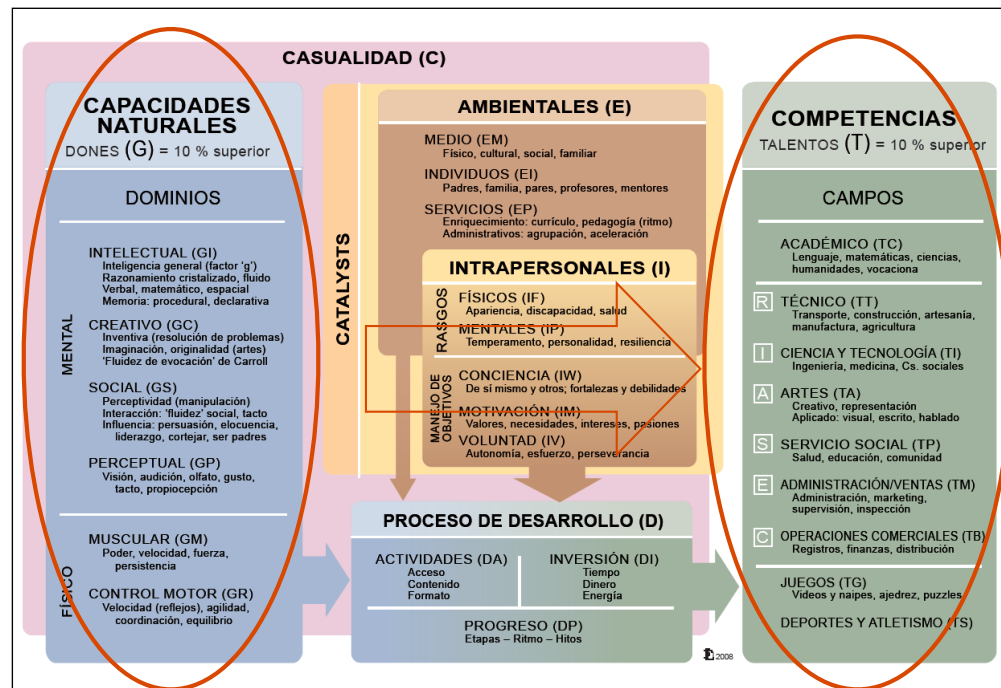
CASUALIDAD (C)

CAPACIDADES NATURALES
DONES (G) = 10 % superior

DOMINIOS

MENTAL

INTELECTUAL (GI)
Inteligencia general (factor 'g')
Razonamiento cristalizado, fluido
Verbal, matemático, espacial
Memoria: procedural, declarativa

CREATIVO (GC)
Inventiva (resolución de problemas)
Imaginación, originalidad (artes)
'Fluidez de evocación' de Carroll

SOCIAL (GS)
Perceptividad (manipulación)
Interacción: 'fluidez' social, tacto
Influencia: persuasión, elocuencia, liderazgo, cortejar, ser padres

PERCEPTUAL (GP)
Visión, audición, olfato, gusto, tacto, propiocepción

FÍSICO

MUSCULAR (GM)
Poder, velocidad, fuerza, persistencia

CONTROL MOTOR (GR)
Velocidad (reflejos), agilidad, coordinación, equilibrio

CATALYSTS

AMBIENTALES (E)

MEDIO (EM)
Físico, cultural, social, familiar

INDIVIDUOS (EI)
Padres, familia, pares, profesores, mentores

SERVICIOS (EP)
Enriquecimiento: currículo, pedagogía (ritmo)
Administrativos: agrupación, aceleración

INTRAPERSONALES (I)

RASGOS

FÍSICOS (IF)
Apariencia, discapacidad, salud

MENTALES (IP)
Temperamento, personalidad, resiliencia

MANEJO DE OBJETIVOS

CONCIENCIA (IW)
De sí mismo y otros; fortalezas y debilidades

MOTIVACIÓN (IM)
Valores, necesidades, intereses, pasiones

VOLUNTAD (IV)
Autonomía, esfuerzo, perseverancia

PROCESO DE DESARROLLO (D)

ACTIVIDADES (DA)
Acceso
Contenido
Formato

INVERSIÓN (DI)
Tiempo
Dinero
Energía

PROGRESO (DP)
Etapas – Ritmo – Hitos

COMPETENCIAS
TALENTOS (T) = 10 % superior

CAMPOS

ACADÉMICO (TC)
Lenguaje, matemáticas, ciencias, humanidades, vocaciona

R TÉCNICO (TT)
Transporte, construcción, artesanía, manufactura, agricultura

I CIENCIA Y TECNOLOGÍA (TI)
Ingeniería, medicina, Cs. sociales

A ARTES (TA)
Creativo, representación
Aplicado: visual, escrito, hablado

S SERVICIO SOCIAL (TP)
Salud, educación, comunidad

E ADMINISTRACIÓN/VENTAS (TM)
Administración, marketing, supervisión, inspección

C OPERACIONES COMERCIALES (TB)
Registros, finanzas, distribución

JUEGOS (TG)
Videos y naipes, ajedrez, puzzles

DEPORTES Y ATLETISMO (TS)

2008